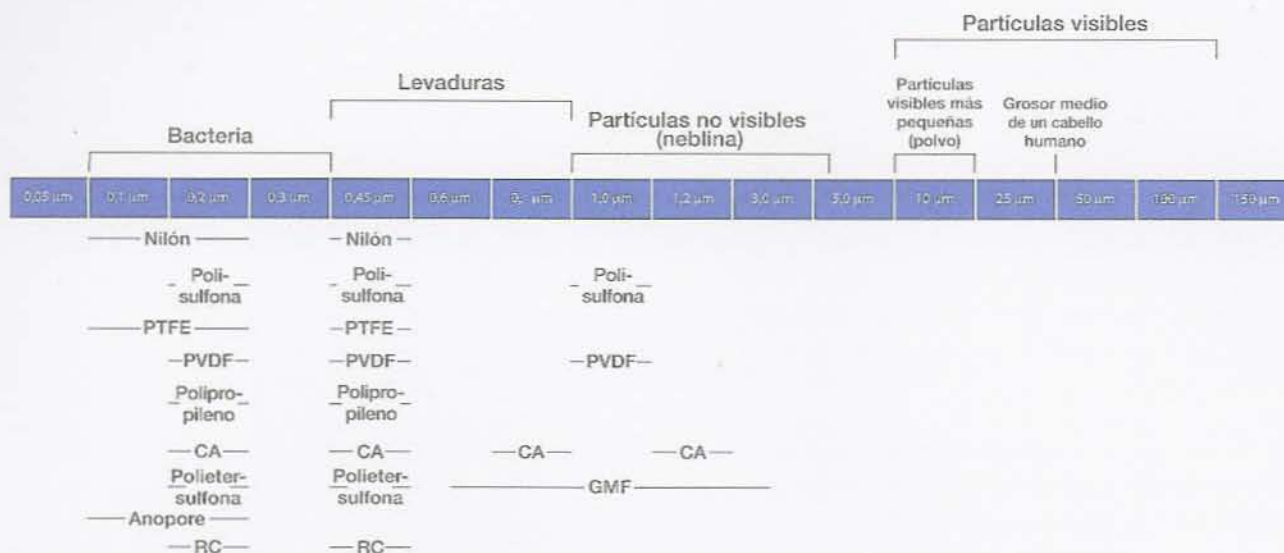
Partículas visibles

Levaduras

Partículas visibles más pequeñas (polvo)

Grosor medio de un cabello humano

Bacteria

Partículas no visibles (neblina)

| 0,05 µm | 0,1 µm | 0,2 µm | 0,3 µm | 0,45 µm | 0,6 µm | 0,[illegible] µm | 1,0 µm | 1,2 µm | 3,0 µm | 5,0 µm | 10 µm | 25 µm | 50 µm | 100 µm | 150 µm |
|---|---|---|---|---|---|---|---|---|---|---|---|---|---|---|---|

Nilón — Nilón

Polisulfona — Polisulfona — Polisulfona

PTFE — PTFE

PVDF — PVDF — PVDF

Polipropileno — Polipropileno

CA — CA — CA — CA

Polietersulfona — Polietersulfona — GMF

Anopore

RC — RC